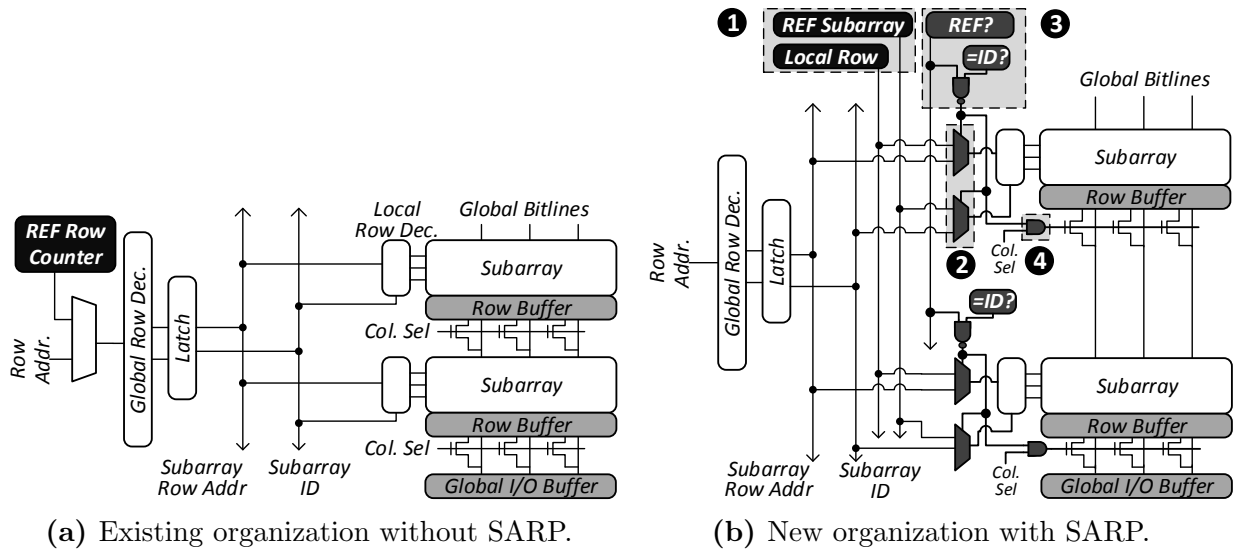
REF Row Counter

Row Addr.

Global Row Dec.

Latch

Local Row Dec.

Global Bitlines

Subarray

Row Buffer

Col. Sel

Subarray

Row Buffer

Col. Sel

Subarray Row Addr

Subarray ID

Global I/O Buffer

(a) Existing organization without SARP.

1

REF Subarray

Local Row

REF?

3

=ID?

Global Bitlines

Row Addr.

Global Row Dec.

Latch

Subarray

Row Buffer

Col. Sel

2

4

=ID?

Subarray

Row Buffer

Col. Sel

Subarray Row Addr

Subarray ID

Global I/O Buffer

(b) New organization with SARP.